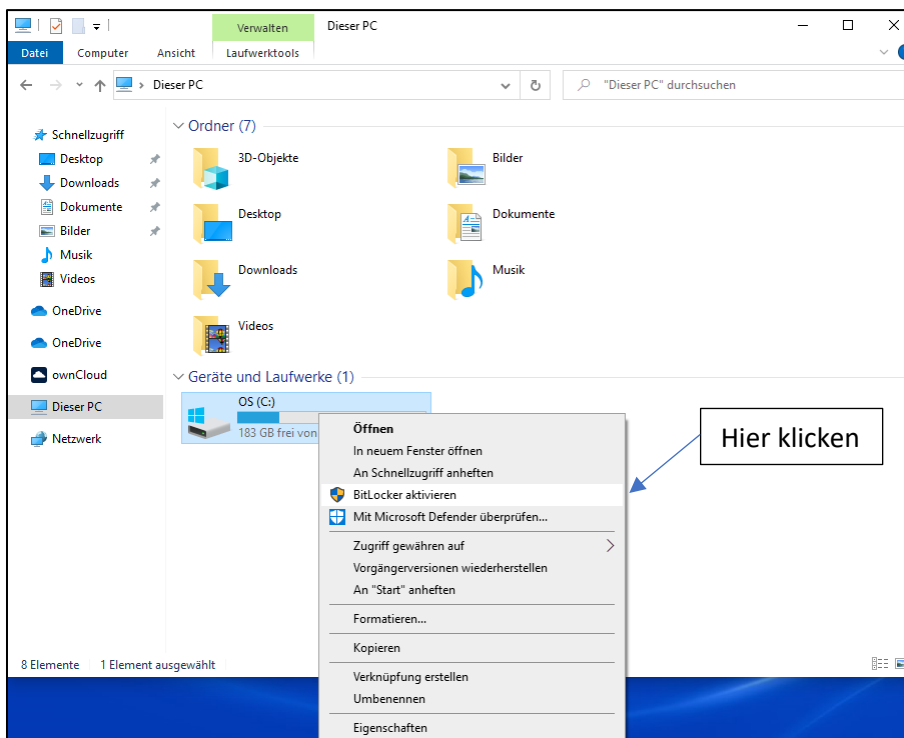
Verwalten Dieser PC

Datei Computer Ansicht Laufwerktools

Dieser PC

"Dieser PC" durchsuchen

Schnellzugriff
Desktop
Downloads
Dokumente
Bilder
Musik
Videos
OneDrive
OneDrive
ownCloud
Dieser PC
Netzwerk

Ordner (7)

3D-Objekte
Bilder
Desktop
Dokumente
Downloads
Musik
Videos

Geräte und Laufwerke (1)

OS (C:)
183 GB frei von

Öffnen
In neuem Fenster öffnen
An Schnellzugriff anheften
BitLocker aktivieren
Mit Microsoft Defender überprüfen...
Zugriff gewähren auf
Vorgängerversionen wiederherstellen
An "Start" anheften
Formatieren...
Kopieren
Verknüpfung erstellen
Umbenennen
Eigenschaften

Hier klicken

8 Elemente 1 Element ausgewählt